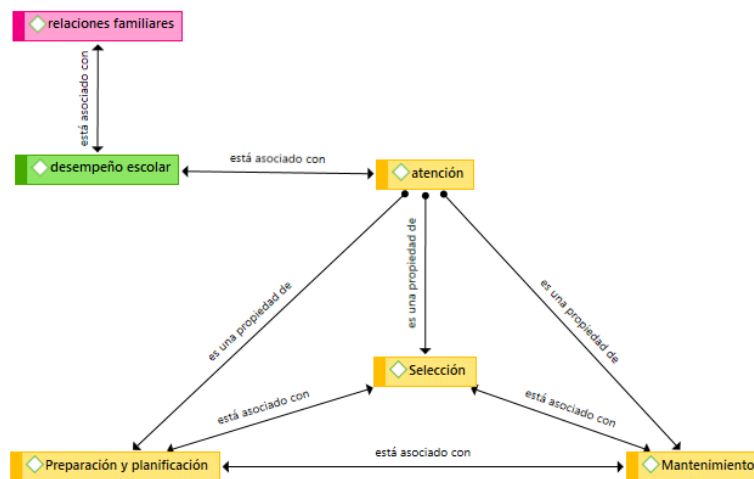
relaciones familiares

está asociado con

desempeño escolar

está asociado con

atención

es una propiedad de

es una propiedad de

es una propiedad de

Selección

está asociado con

está asociado con

Preparación y planificación

está asociado con

Mantenimiento